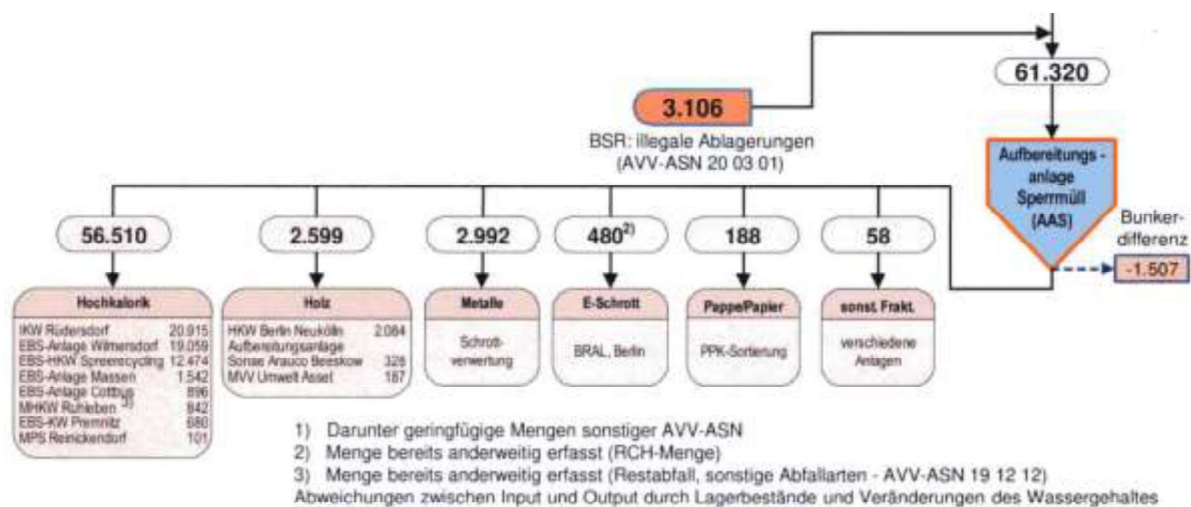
61.320

3.106

BSR: illegale Ablagerungen (AVV-ASN 20 03 01)

Aufbereitungs - anlage Sperrmüll (AAS)

Bunker- differenz

-1.507

56.510

2.599

2.992

480$^{2)}$

188

58

Hochkalorik

IKW Rüdersdorf 20.915
EBS-Anlage Wilmersdorf 19.059
EBS-HKW Spreerecycling 12.474
EBS-Anlage Massen 1.542
EBS-Anlage Cottbus 896
MHKW Ruhleben $^{3)}$ 842
EBS-KW Premnitz 680
MPS Reinickendorf 101

Holz

HKW Berlin Neukölln 2.084
Aufbereitungsanlage
Sonae Arauco Beeskow 328
MVV Umwelt Asset 187

Metalle

Schrottverwertung

E-Schrott

BRAL, Berlin

Pappe/Papier

PPK-Sortierung

sonst. Frakt.

verschiedene Anlagen

1) Darunter geringfügige Mengen sonstiger AVV-ASN
2) Menge bereits anderweitig erfasst (RCH-Menge)
3) Menge bereits anderweitig erfasst (Restabfall, sonstige Abfallarten - AVV-ASN 19 12 12)
Abweichungen zwischen Input und Output durch Lagerbestände und Veränderungen des Wassergehaltes